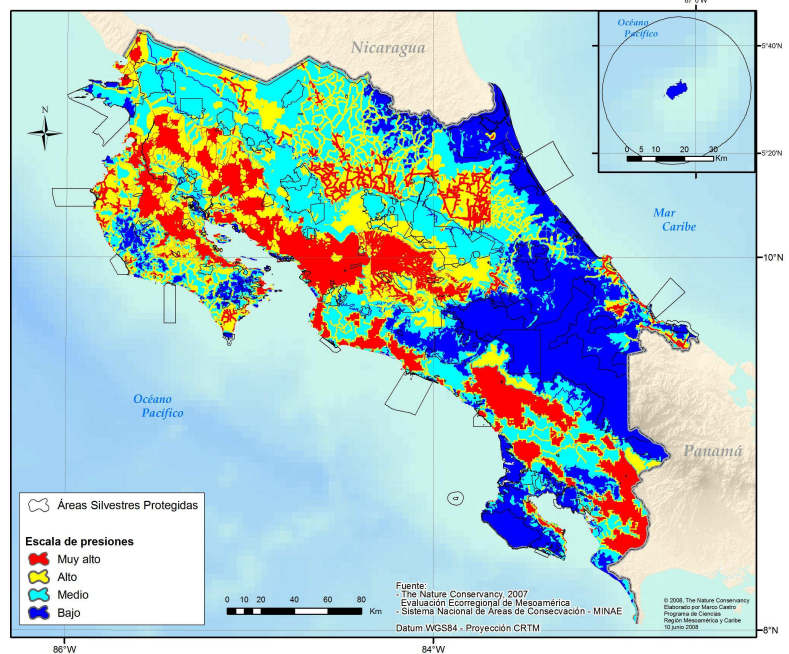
Nicaragua

N

Océano Pacífico

Mar Caribe

Panamá

Océano Pacífico

87°W

5°40'N

5°20'N

0 5 10 20 30 Km

10°N

8°N

86°W

84°W

Áreas Silvestres Protegidas

Escala de presiones
Muy alto
Alto
Medio
Bajo

0 10 20 40 60 80 Km

Fuente:
- The Nature Conservancy, 2007
Evaluación Ecorregional de Mesoamérica
- Sistema Nacional de Áreas de Consecvación - MINAE

Datum WGS84 - Proyección CRTM

© 2008, The Nature Conservancy
Elaborado por Marco Castro
Programa de Ciencias
Región Mesoamérica y Caribe
10 junio 2008